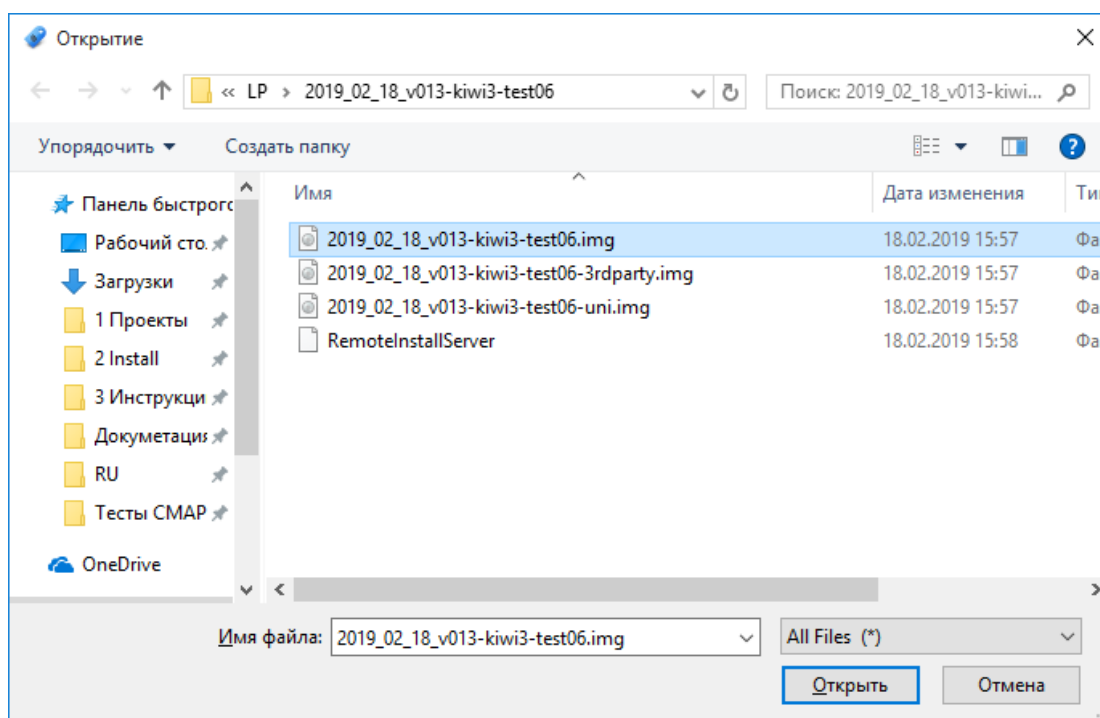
Открытие

« LP › 2019_02_18_v013-kiwi3-test06

Поиск: 2019_02_18_v013-kiwi...

Упорядочить ▾ Создать папку

Панель быстрого

Рабочий сто.

Загрузки

1 Проекты

2 Install

3 Инструкци

Докуметация

RU

Тесты СМАР

OneDrive

| Имя | Дата изменения | Ти |
|---|---|---|
| 2019_02_18_v013-kiwi3-test06.img | 18.02.2019 15:57 | Фа |
| 2019_02_18_v013-kiwi3-test06-3rdparty.img | 18.02.2019 15:57 | Фа |
| 2019_02_18_v013-kiwi3-test06-uni.img | 18.02.2019 15:57 | Фа |
| RemoteInstallServer | 18.02.2019 15:58 | Фа |

Имя файла: 2019_02_18_v013-kiwi3-test06.img

All Files (*)

Открыть

Отмена